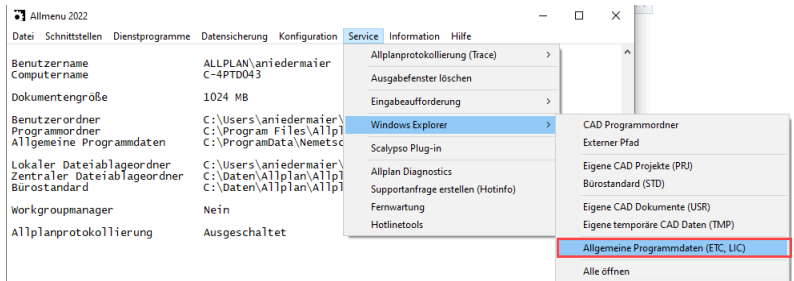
Allmenu 2022

Datei Schnittstellen Dienstprogramme Datensicherung Konfiguration Service Information Hilfe

Benutzername ALLPLAN\aniedermaier
Computername C-4PTD043

Dokumentengröße 1024 MB

Benutzerordner C:\Users\aniedermaier\
Programmordner C:\Program Files\Allpl
Allgemeine Programmdaten C:\ProgramData\Nemetsc

Lokaler Dateiablageordner C:\Users\aniedermaier\
Zentraler Dateiablageordner C:\Daten\Allplan\Allpl
Bürostandard C:\Daten\Allplan\Allpl

Workgroupmanager Nein

Allplanprotokollierung Ausgeschaltet

Allplanprotokollierung (Trace)
Ausgabefenster löschen
Eingabeaufforderung
Windows Explorer
Scalypso Plug-in
Allplan Diagnostics
Supportanfrage erstellen (Hotinfo)
Fernwartung
Hotlinetools

CAD Programmordner
Externer Pfad
Eigene CAD Projekte (PRJ)
Bürostandard (STD)
Eigene CAD Dokumente (USR)
Eigene temporäre CAD Daten (TMP)
Allgemeine Programmdaten (ETC, LIC)
Alle öffnen